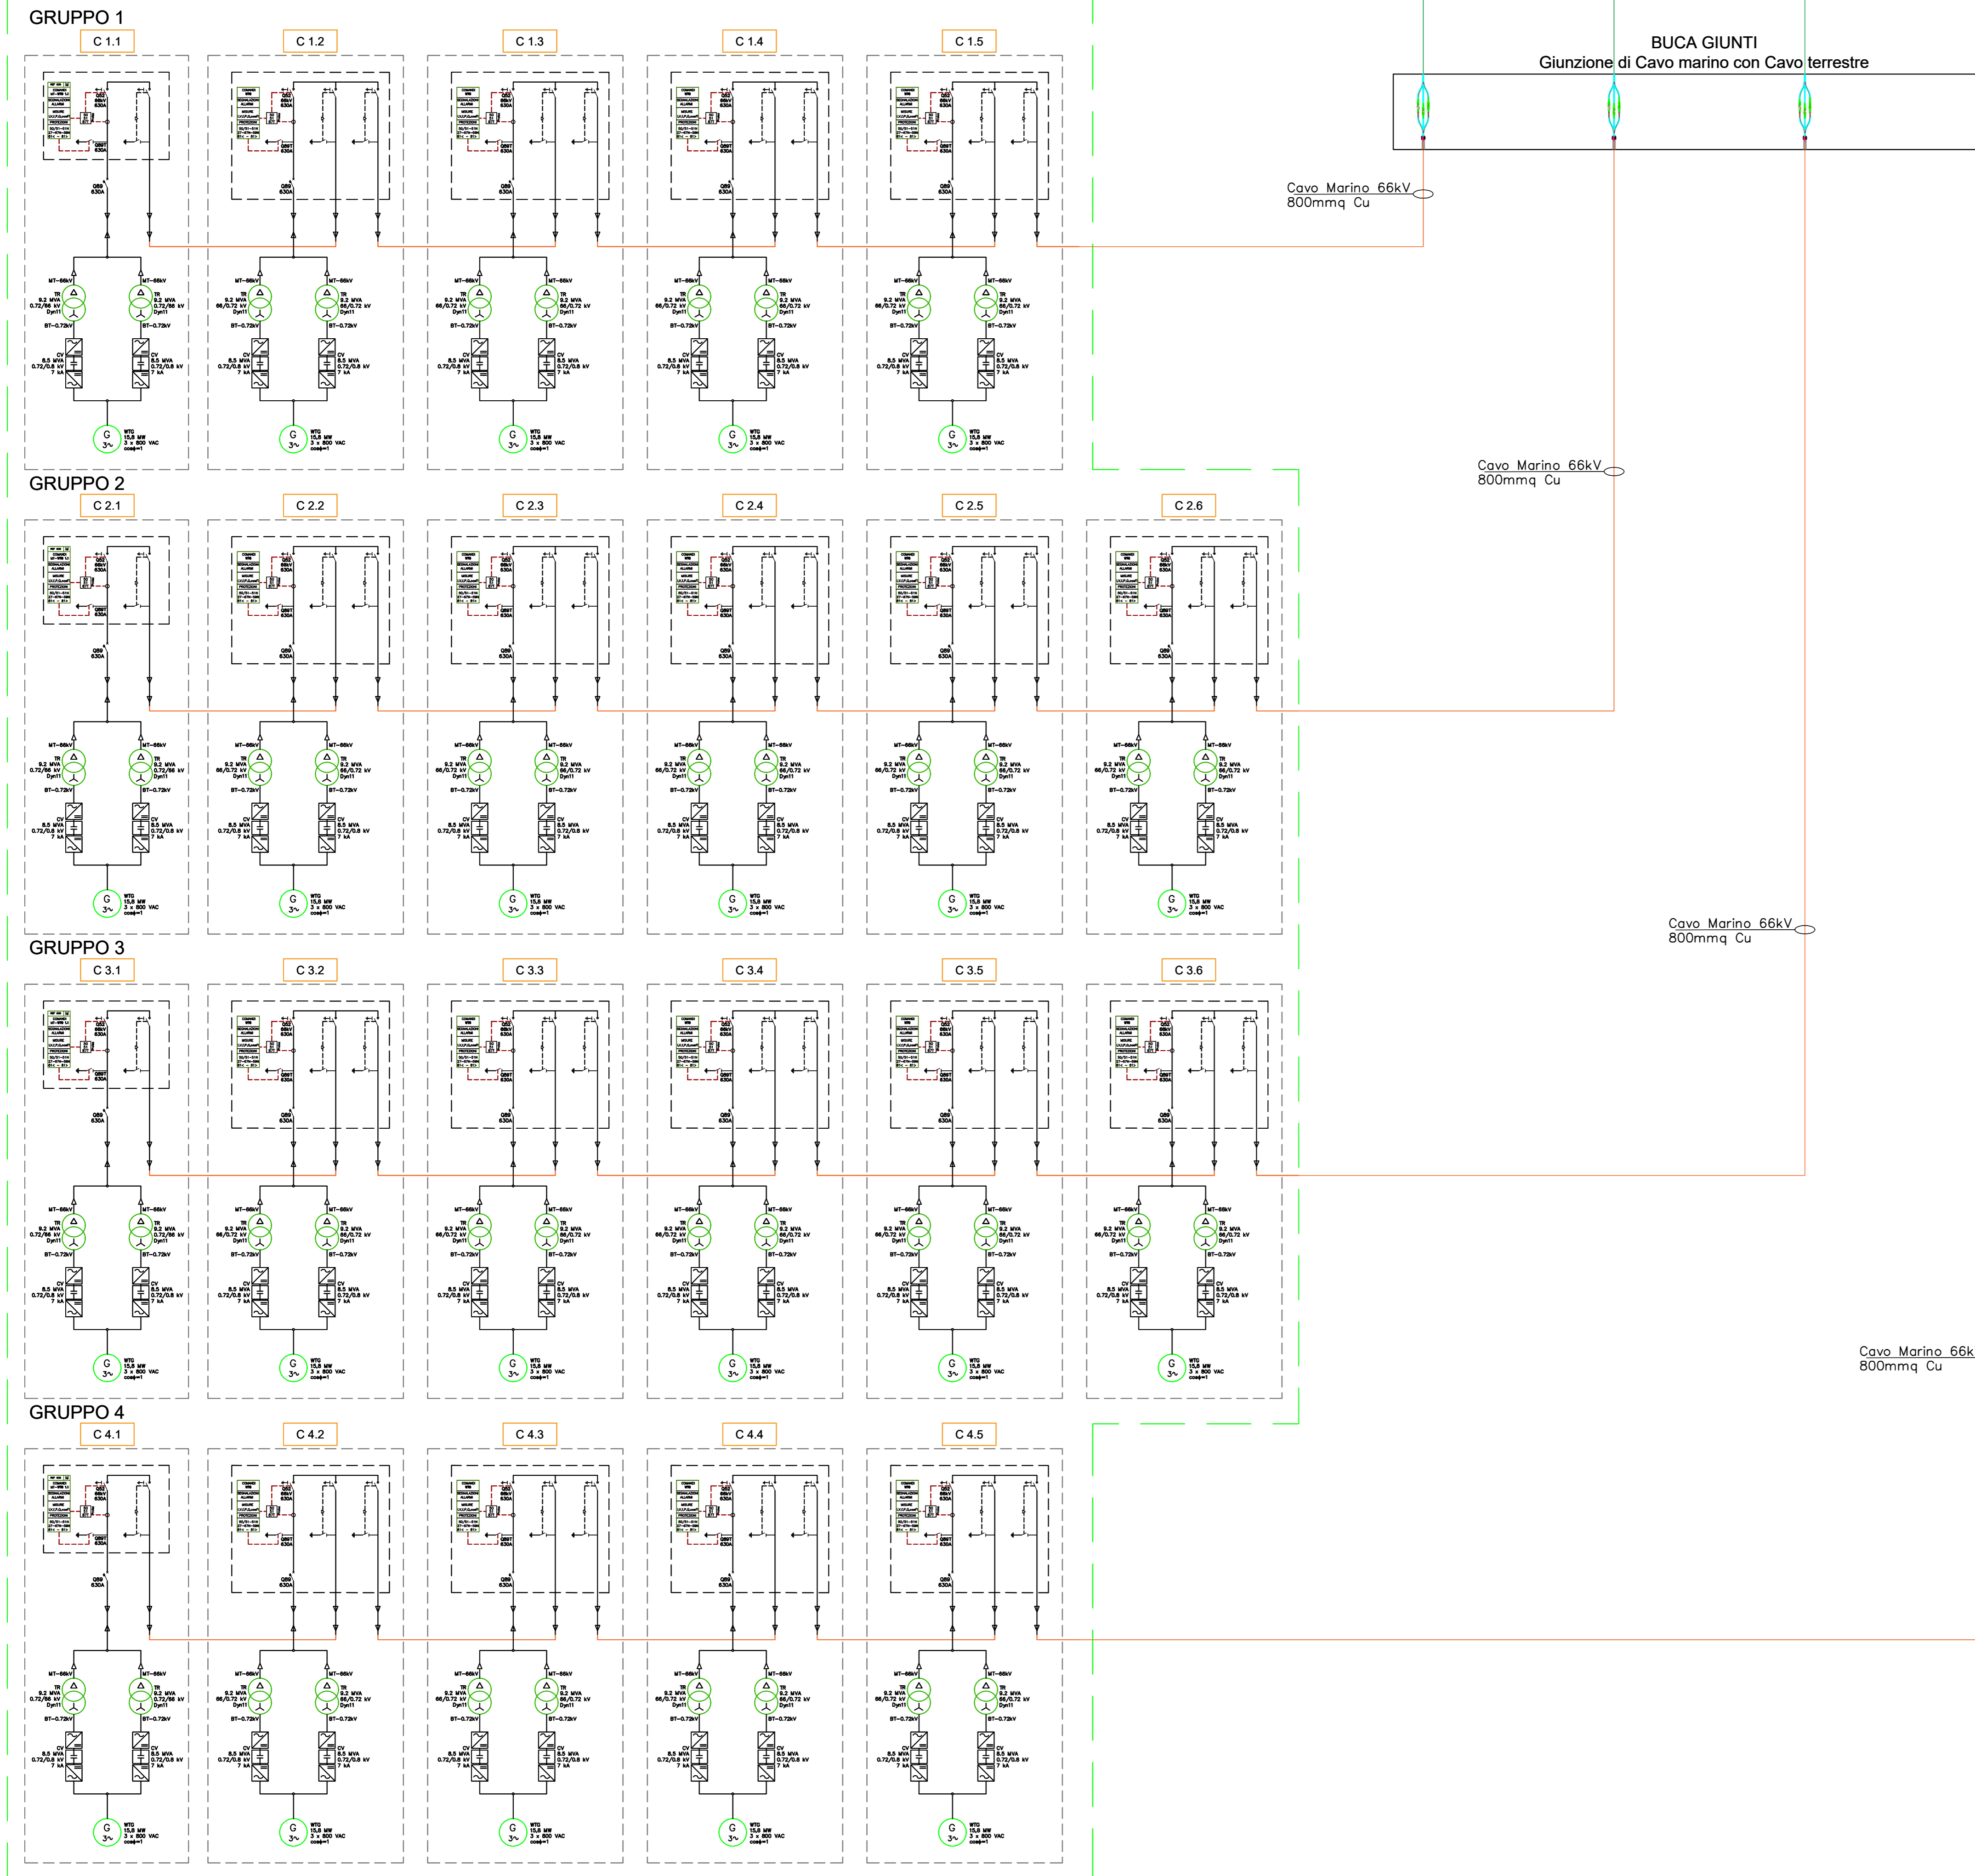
GRUPPO 1

C 1.1 C 1.2 C 1.3 C 1.4 C 1.5

BUCA GIUNTI
Giunzione di Cavo marino con Cavo terrestre

Cavo Marino 66kV
800mmq Cu

Q52
66kV
630A

Q89T
630A

Q89
630A

MT-66kV
TR
9.2 MVA
66/0,72 kV
Dyn11
BT-0,72kV

CV
8,5 MVA
0,72/0,8 kV
7 kA

G
3~
WTG
15,8 MW
3 x 800 VAC
cosφ=1

GRUPPO 2

C 2.1 C 2.2 C 2.3 C 2.4 C 2.5 C 2.6

Cavo Marino 66kV
800mmq Cu

GRUPPO 3

C 3.1 C 3.2 C 3.3 C 3.4 C 3.5 C 3.6

Cavo Marino 66kV
800mmq Cu

Cavo Marino 66k
800mmq Cu

GRUPPO 4

C 4.1 C 4.2 C 4.3 C 4.4 C 4.5